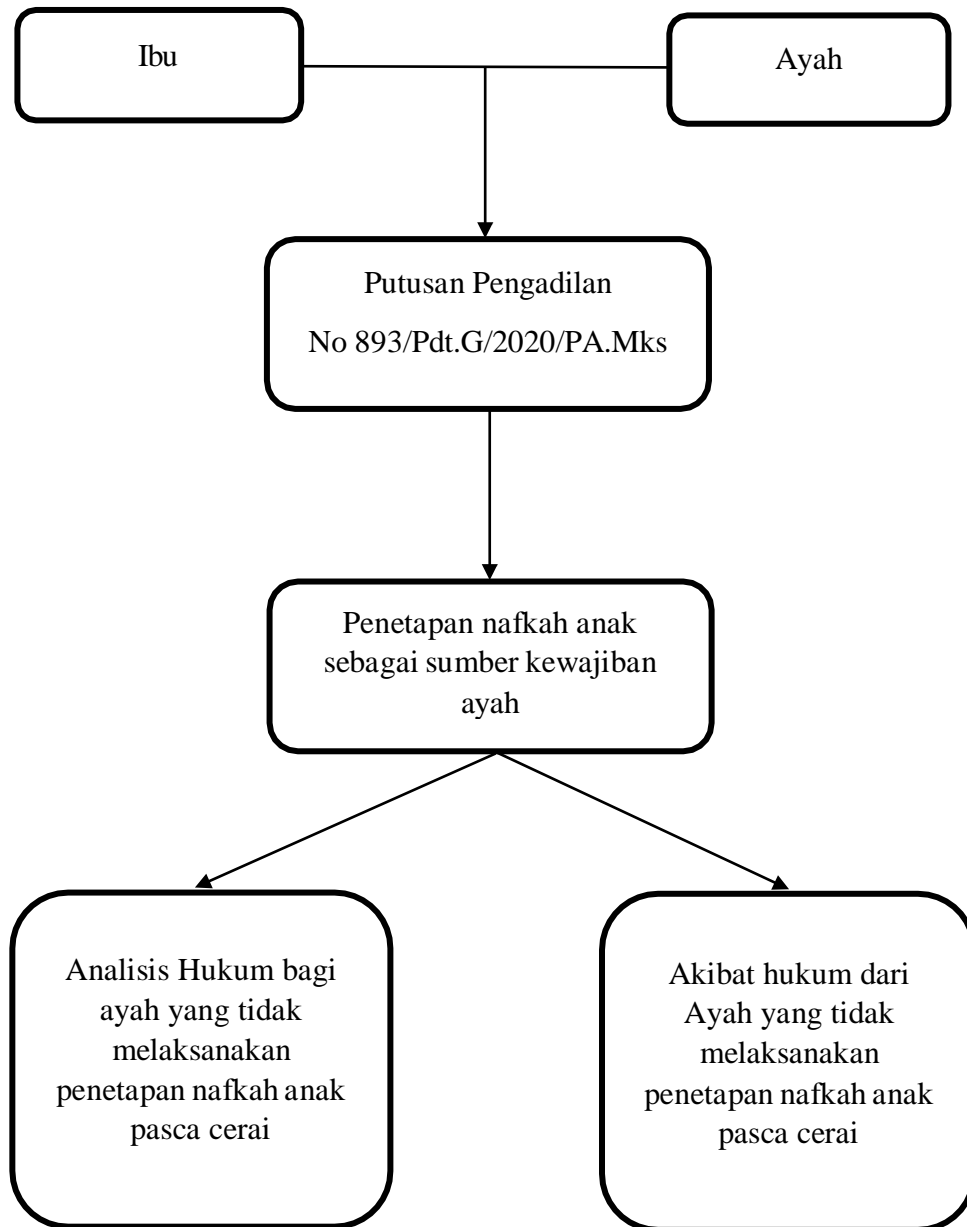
Ibu

Ayah

Putusan Pengadilan
No 893/Pdt.G/2020/PA.Mks

Penetapan nafkah anak sebagai sumber kewajiban ayah

Analisis Hukum bagi ayah yang tidak melaksanakan penetapan nafkah anak pasca cerai

Akibat hukum dari Ayah yang tidak melaksanakan penetapan nafkah anak pasca cerai